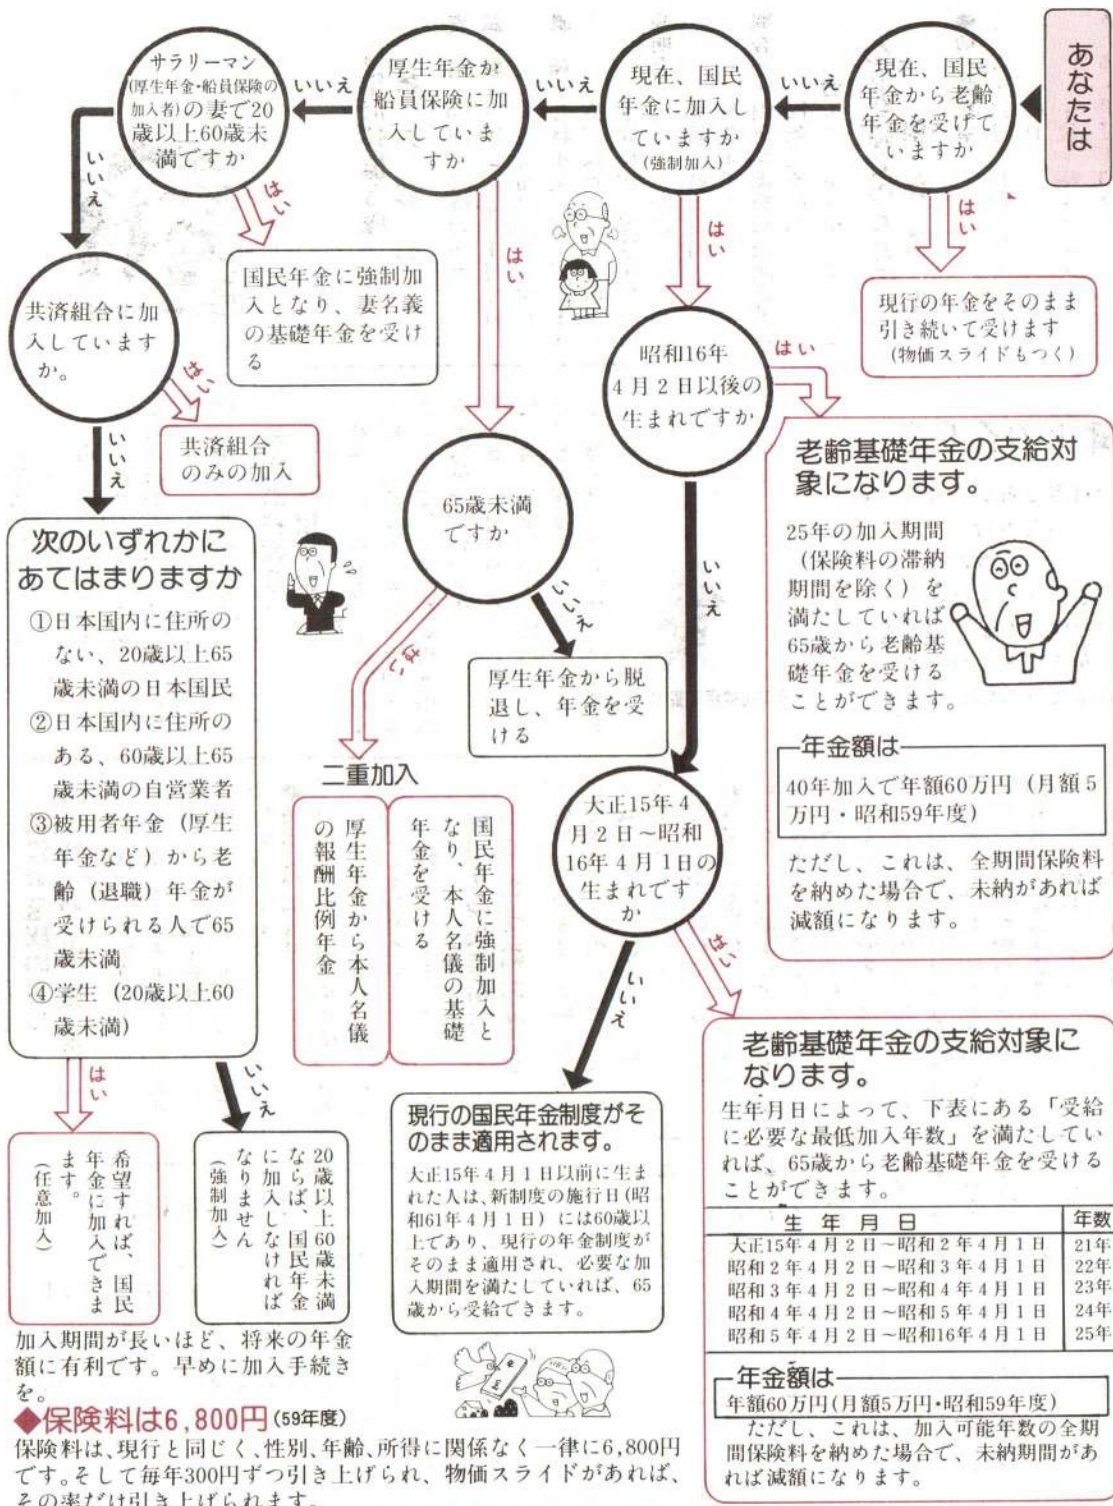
あなたは

現在、国民年金から老齢年金を受けていますか

いいえ

現在、国民年金に加入していますか（強制加入）

いいえ

厚生年金か船員保険に加入していますか

いいえ

サラリーマン（厚生年金・船員保険の加入者）の妻で20歳以上60歳未満ですか

はい

現行の年金をそのまま引き続いて受けます（物価スライドもつく）

はい

昭和16年4月2日以後の生まれですか

はい

老齢基礎年金の支給対象になります。

25年の加入期間（保険料の滞納期間を除く）を満たしていれば65歳から老齢基礎年金を受けることができます。

年金額は

40年加入で年額60万円（月額5万円・昭和59年度）

ただし、これは、全期間保険料を納めた場合で、未納があれば減額になります。

いいえ

大正15年4月2日～昭和16年4月1日の生まれですか

はい

老齢基礎年金の支給対象になります。

生年月日によって、下表にある「受給に必要な最低加入年数」を満たしていれば、65歳から老齢基礎年金を受けることができます。

| 生年月日 | 年数 |
|---|---|
| 大正15年4月2日～昭和2年4月1日 | 21年 |
| 昭和2年4月2日～昭和3年4月1日 | 22年 |
| 昭和3年4月2日～昭和4年4月1日 | 23年 |
| 昭和4年4月2日～昭和5年4月1日 | 24年 |
| 昭和5年4月2日～昭和16年4月1日 | 25年 |

年金額は

年額60万円（月額5万円・昭和59年度）

ただし、これは、加入可能年数の全期間保険料を納めた場合で、未納期間があれば減額になります。

いいえ

現行の国民年金制度がそのまま適用されます。

大正15年4月1日以前に生まれた人は、新制度の施行日（昭和61年4月1日）には60歳以上であり、現行の年金制度がそのまま適用され、必要な加入期間を満たしていれば、65歳から受給できます。

はい

65歳未満ですか

いいえ

厚生年金から脱退し、年金を受ける

はい

二重加入

国民年金に強制加入となり、本人名義の基礎年金を受ける

厚生年金から本人名義の報酬比例年金

はい

国民年金に強制加入となり、妻名義の基礎年金を受ける

いいえ

共済組合に加入していますか。

はい

共済組合のみの加入

いいえ

次のいずれかにあてはまりますか

①日本国内に住所のない、20歳以上65歳未満の日本国民
②日本国内に住所のある、60歳以上65歳未満の自営業者
③被用者年金（厚生年金など）から老齢（退職）年金が受けられる人で65歳未満
④学生（20歳以上60歳未満）

はい

希望すれば、国民年金に加入できます。（任意加入）

いいえ

20歳以上60歳未満ならば、国民年金に加入しなければなりません（強制加入）

加入期間が長いほど、将来の年金額に有利です。早めに加入手続きを。

◆保険料は6,800円（59年度）

保険料は、現行と同じく、性別、年齢、所得に関係なく一律に6,800円です。そして毎年300円ずつ引き上げられ、物価スライドがあれば、その率だけ引き上げられます。